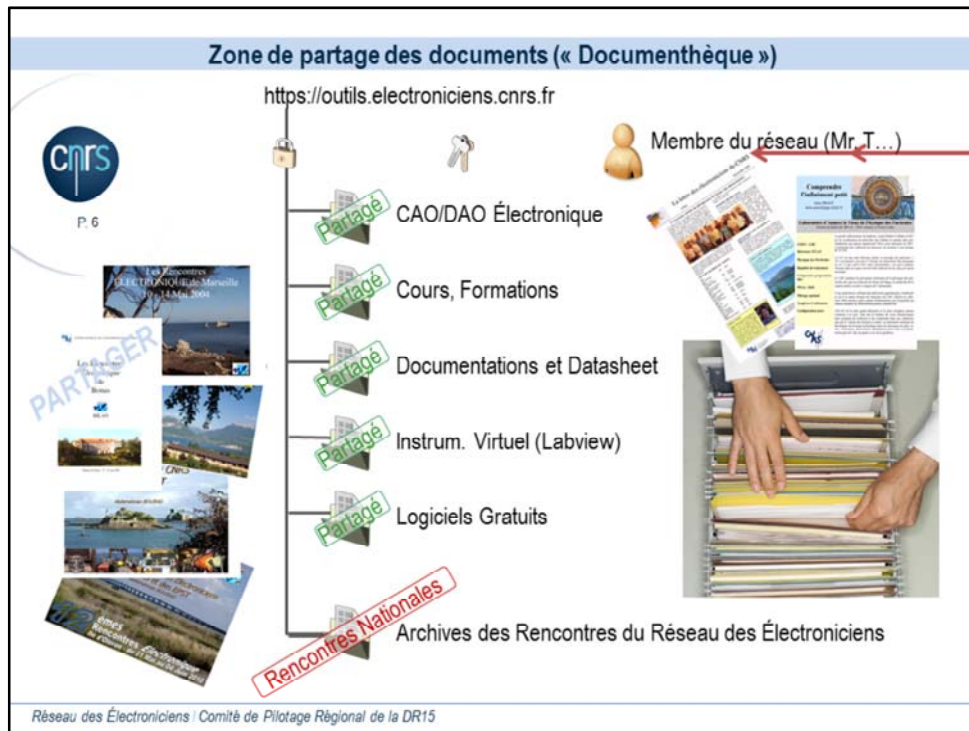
Zone de partage des documents (« Documenthèque »)

https://outils.electroniciens.cnrs.fr

cnrs

P. 6

Membre du réseau (Mr. T…)

Partagé CAO/DAO Électronique

Partagé Cours, Formations

Partagé Documentations et Datasheet

Partagé Instrum. Virtuel (Labview)

Partagé Logiciels Gratuits

Rencontres Nationales Archives des Rencontres du Réseau des Électroniciens

Les Rencontres ÉLECTRONIQUE de Marseille 11 - 14 Mai 2004

PARTAGER

Comprendre

Réseau des Électroniciens | Comité de Pilotage Régional de la DR15